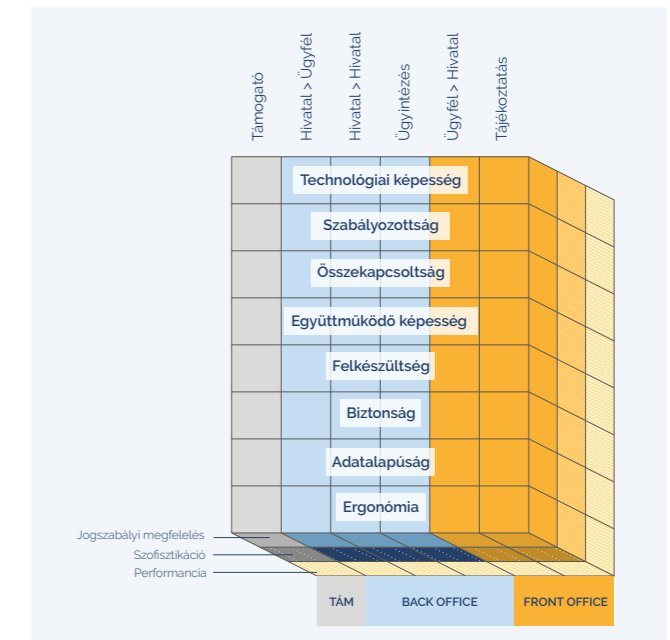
Támogató

Hivatal > Ügyfél

Hivatal > Hivatal

Ügyintézés

Ügyfél > Hivatal

Tájékoztatás

Technológiai képesség

Szabályozottság

Összekapcsoltság

Együttműködő képesség

Felkészültség

Biztonság

Adatalapúság

Ergonómia

Jogszabályi megfelelés

Szofisztikáció

Performancia

TÁM

BACK OFFICE

FRONT OFFICE